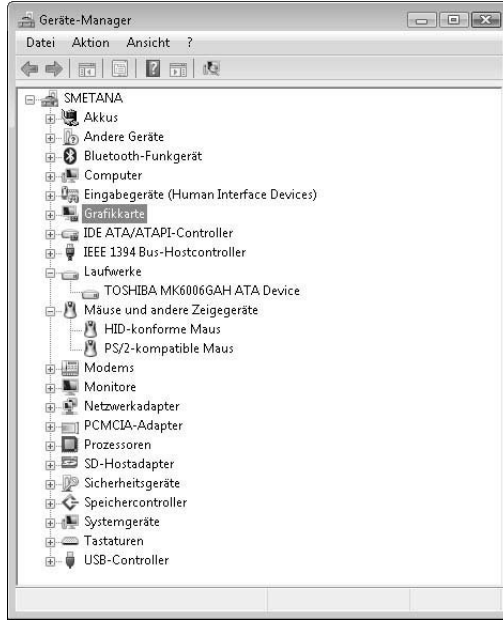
Geräte-Manager

Datei Aktion Ansicht ?

SMETANA
Akkus
Andere Geräte
Bluetooth-Funkgerät
Computer
Eingabegeräte (Human Interface Devices)
Grafikkarte
IDE ATA/ATAPI-Controller
IEEE 1394 Bus-Hostcontroller
Laufwerke
TOSHIBA MK6006GAH ATA Device
Mäuse und andere Zeigegeräte
HID-konforme Maus
PS/2-kompatible Maus
Modems
Monitore
Netzwerkadapter
PCMCIA-Adapter
Prozessoren
SD-Hostadapter
Sicherheitsgeräte
Speichercontroller
Systemgeräte
Tastaturen
USB-Controller